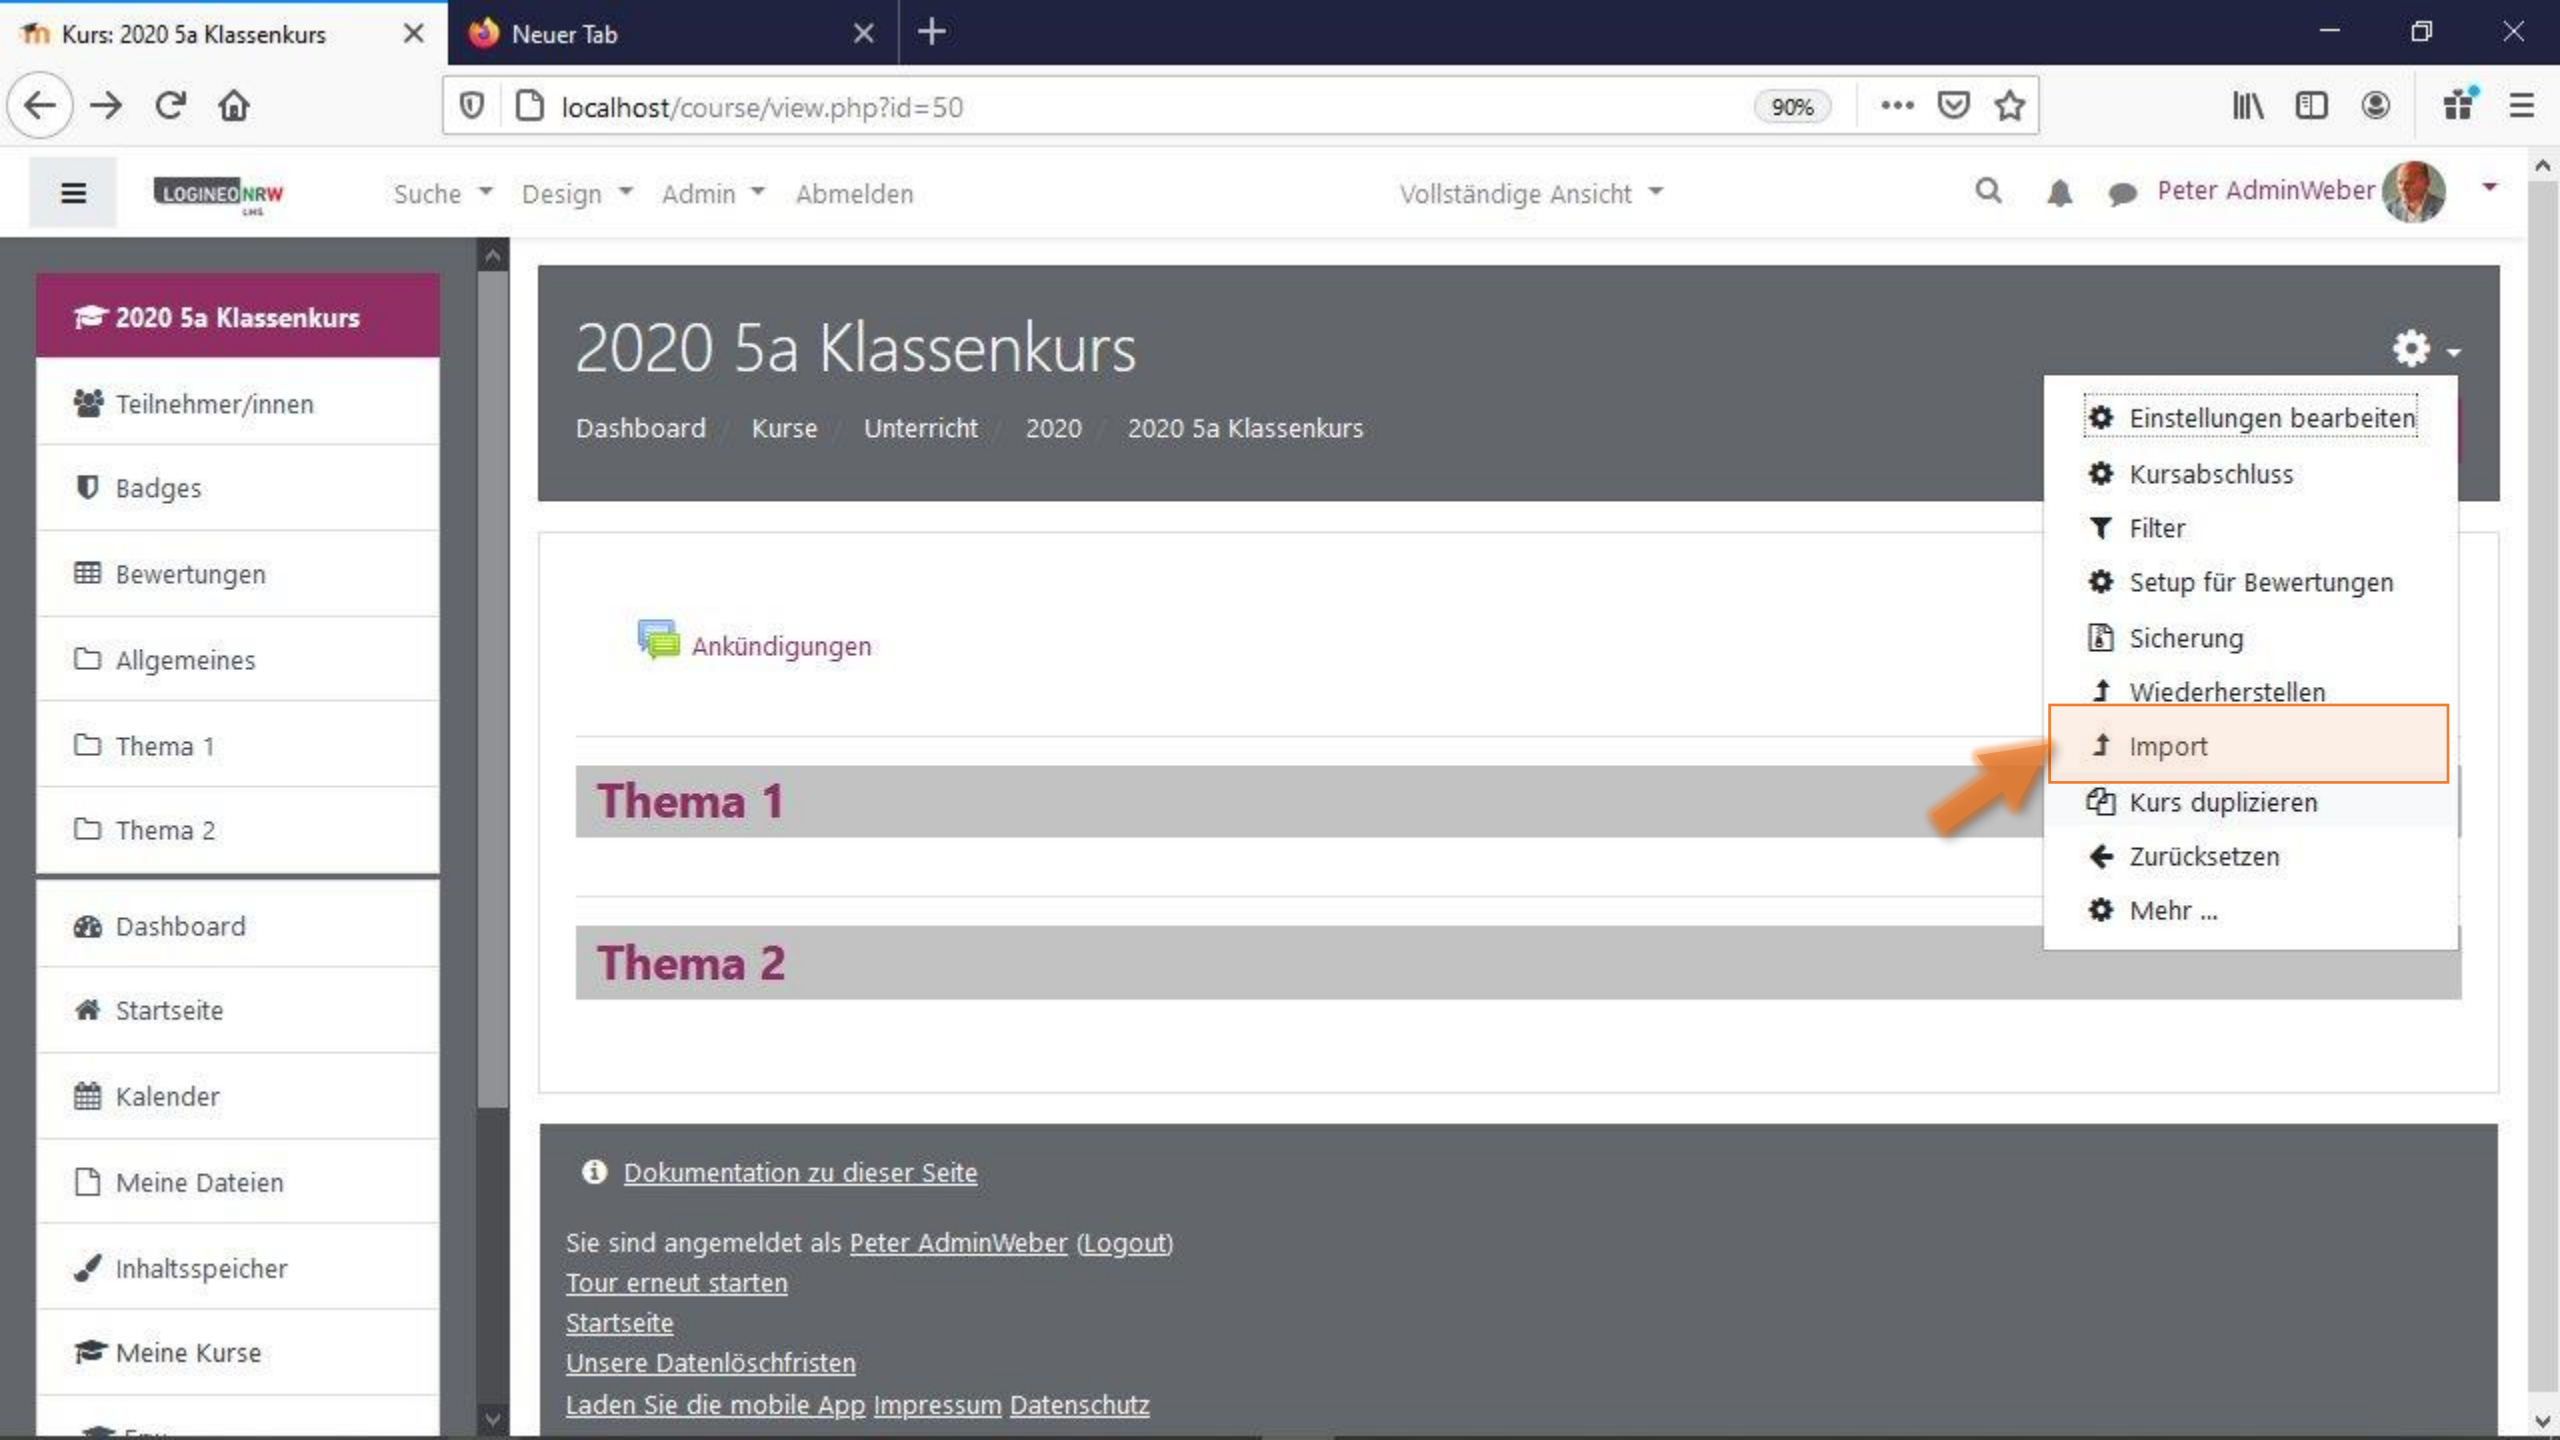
Kurs: 2020 5a Klassenkurs
Neuer Tab
localhost/course/view.php?id=50
90%
LOGINEO NRW LMS
Suche
Design
Admin
Abmelden
Vollständige Ansicht
Peter AdminWeber

2020 5a Klassenkurs
Teilnehmer/innen
Badges
Bewertungen
Allgemeines
Thema 1
Thema 2
Dashboard
Startseite
Kalender
Meine Dateien
Inhaltsspeicher
Meine Kurse
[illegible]

2020 5a Klassenkurs
Dashboard / Kurse / Unterricht / 2020 / 2020 5a Klassenkurs

Einstellungen bearbeiten
Kursabschluss
Filter
Setup für Bewertungen
Sicherung
Wiederherstellen
Import
Kurs duplizieren
Zurücksetzen
Mehr ...

Ankündigungen

Thema 1

Thema 2

Dokumentation zu dieser Seite

Sie sind angemeldet als Peter AdminWeber (Logout)
Tour erneut starten
Startseite
Unsere Datenlöschfristen
Laden Sie die mobile App Impressum Datenschutz